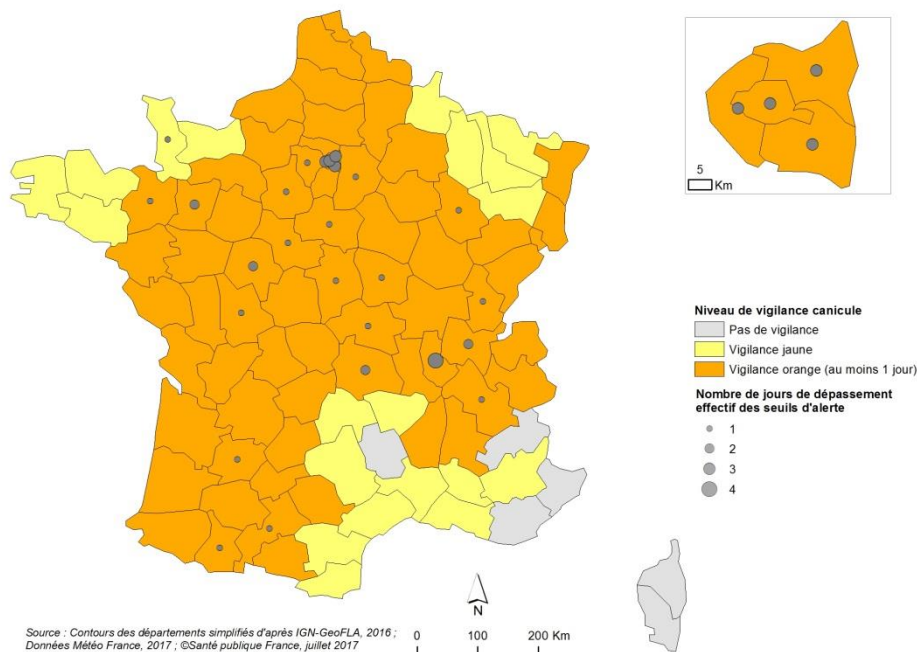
5
Km

Niveau de vigilance canicule
Pas de vigilance
Vigilance jaune
Vigilance orange (au moins 1 jour)

Nombre de jours de dépassement effectif des seuils d'alerte
1
2
3
4

N

Source : Contours des départements simplifiés d'après IGN-GeoFLA, 2016 ; Données Météo France, 2017 ; ©Santé publique France, juillet 2017

0 100 200 Km